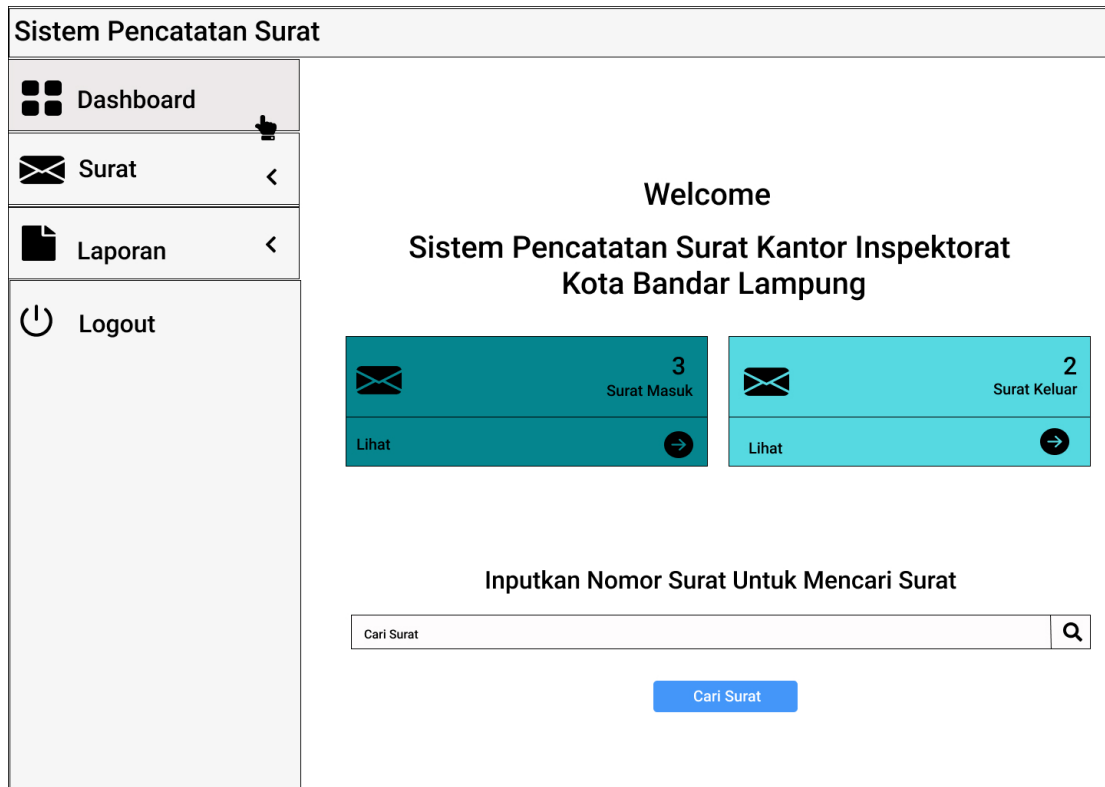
Sistem Pencatatan Surat

Dashboard

Surat

Laporan

Logout

Welcome

Sistem Pencatatan Surat Kantor Inspektorat Kota Bandar Lampung

3
Surat Masuk

Lihat

2
Surat Keluar

Lihat

Inputkan Nomor Surat Untuk Mencari Surat

Cari Surat

Cari Surat